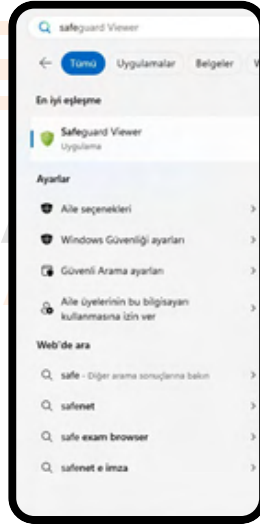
safeguard Viewer

Tümü Uygulamalar Belgeler W

En iyi eşleşme

Safeguard Viewer
Uygulama

Ayarlar

Aile seçenekleri

Windows Güvenliği ayarları

Güvenli Arama ayarları

Aile üyelerinin bu bilgisayarı kullanmasına izin ver

Web'de ara

safe - Diğer arama sonuçlarına bakın

safenet

safe exam browser

safenet e imza